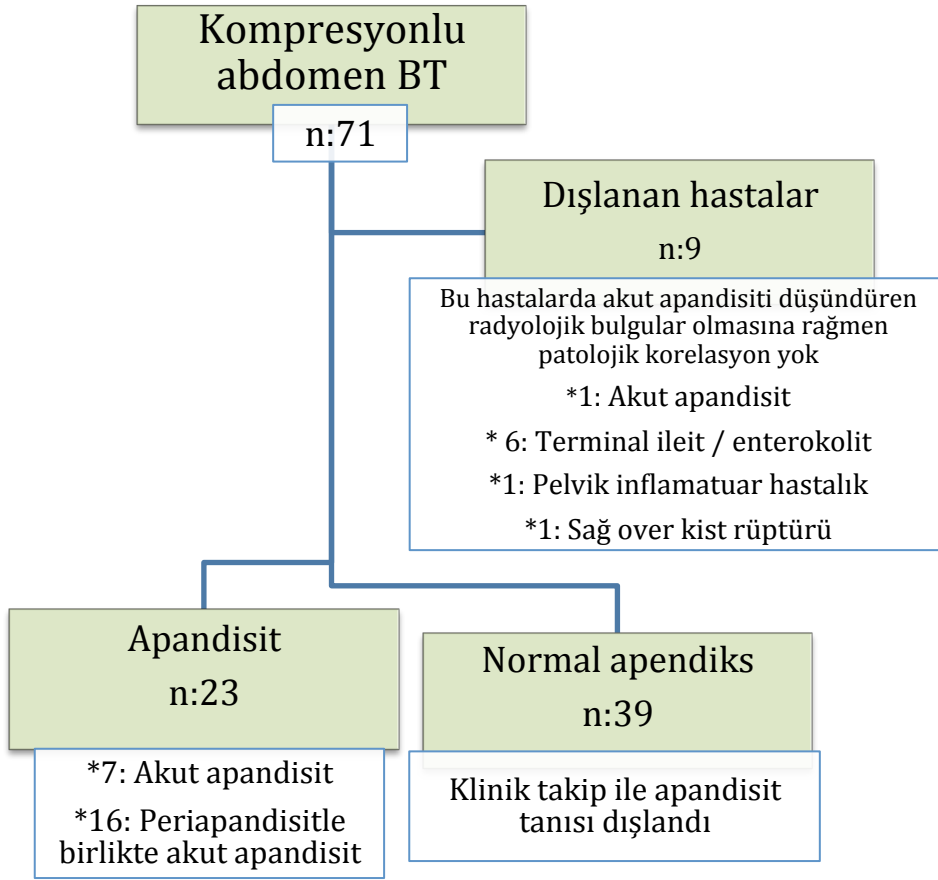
Kompresyonlu abdomen BT

n:71

Dışlanan hastalar

n:9

Bu hastalarda akut apandisiti düşündüren radyolojik bulgular olmasına rağmen patolojik korelasyon yok

*1: Akut apandisit

* 6: Terminal ileit / enterokolit

*1: Pelvik inflamatuar hastalık

*1: Sağ over kist rüptürü

Apandisit

n:23

*7: Akut apandisit

*16: Periapandisitle birlikte akut apandisit

Normal apendiks

n:39

Klinik takip ile apandisit tanısı dışlandı